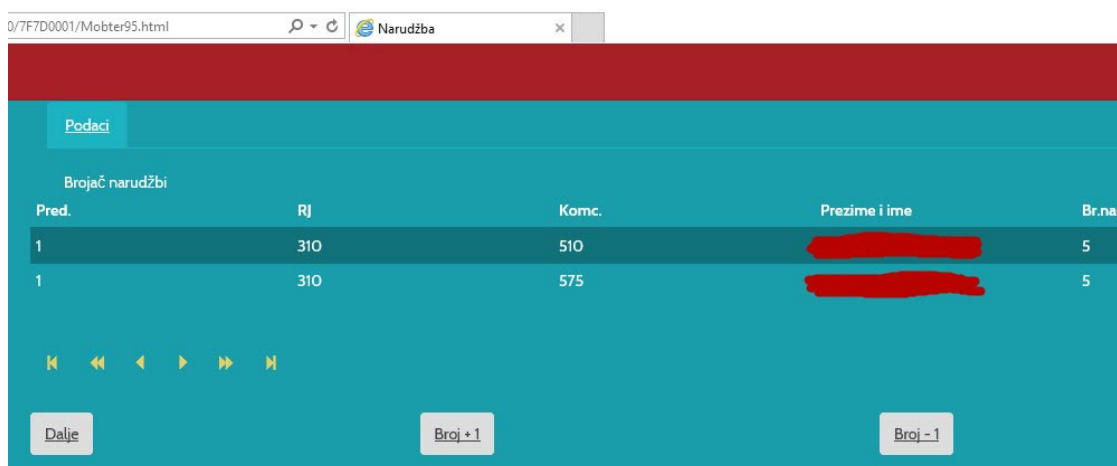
0/7F7D0001/Mobter95.html

Narudžba

Podaci

Brojač narudžbi

| Pred. | RJ | Komc. | Prezime i ime | Br.na |
|---|---|---|---|---|
| 1 | 310 | 510 | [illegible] | 5 |
| 1 | 310 | 575 | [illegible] | 5 |

Dalje

Broj + 1

Broj - 1